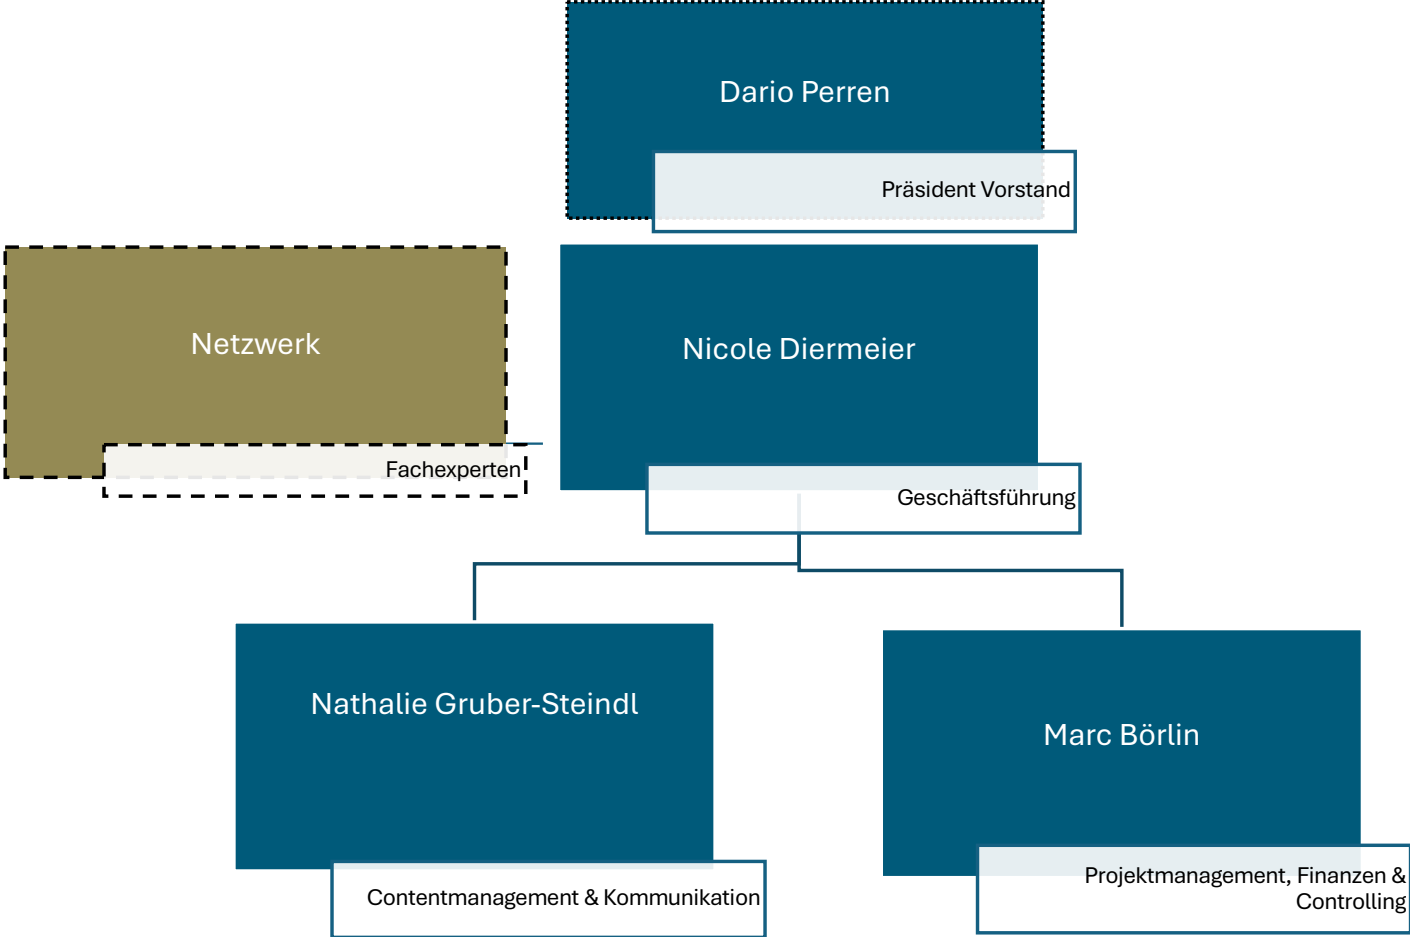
Dario Perren

Präsident Vorstand

Netzwerk

Fachexperten

Nicole Diermeier

Geschäftsführung

Nathalie Gruber-Steindl

Contentmanagement & Kommunikation

Marc Börlin

Projektmanagement, Finanzen & Controlling